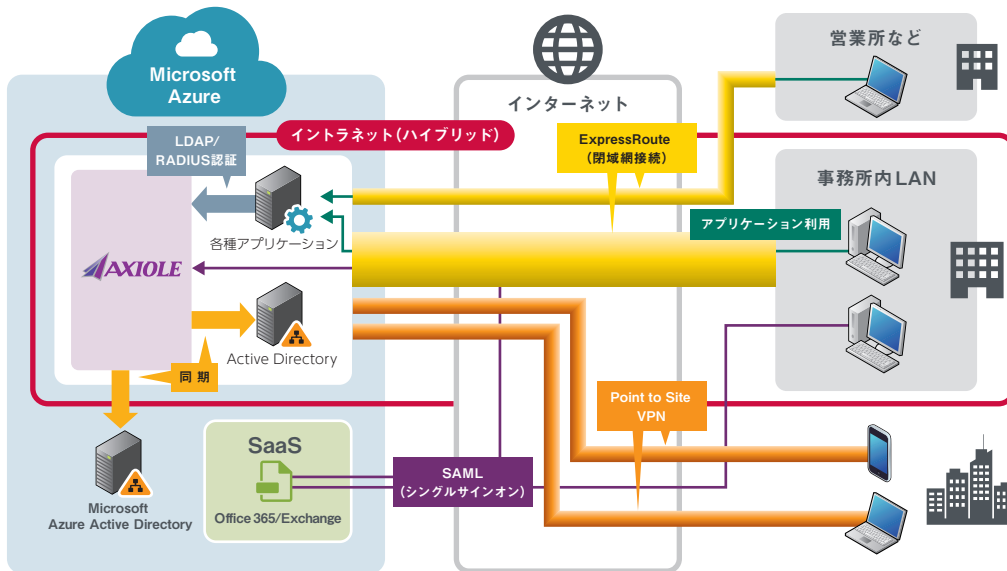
Microsoft Azure

インターネット

営業所など

イントラネット(ハイブリッド)

LDAP/ RADIUS認証

ExpressRoute (閉域網接続)

事務所内LAN

アプリケーション利用

各種アプリケーション

AXIOLE

Active Directory

同期

Point to Site VPN

SaaS

SAML (シングルサインオン)

Microsoft Azure Active Directory

Office 365/Exchange